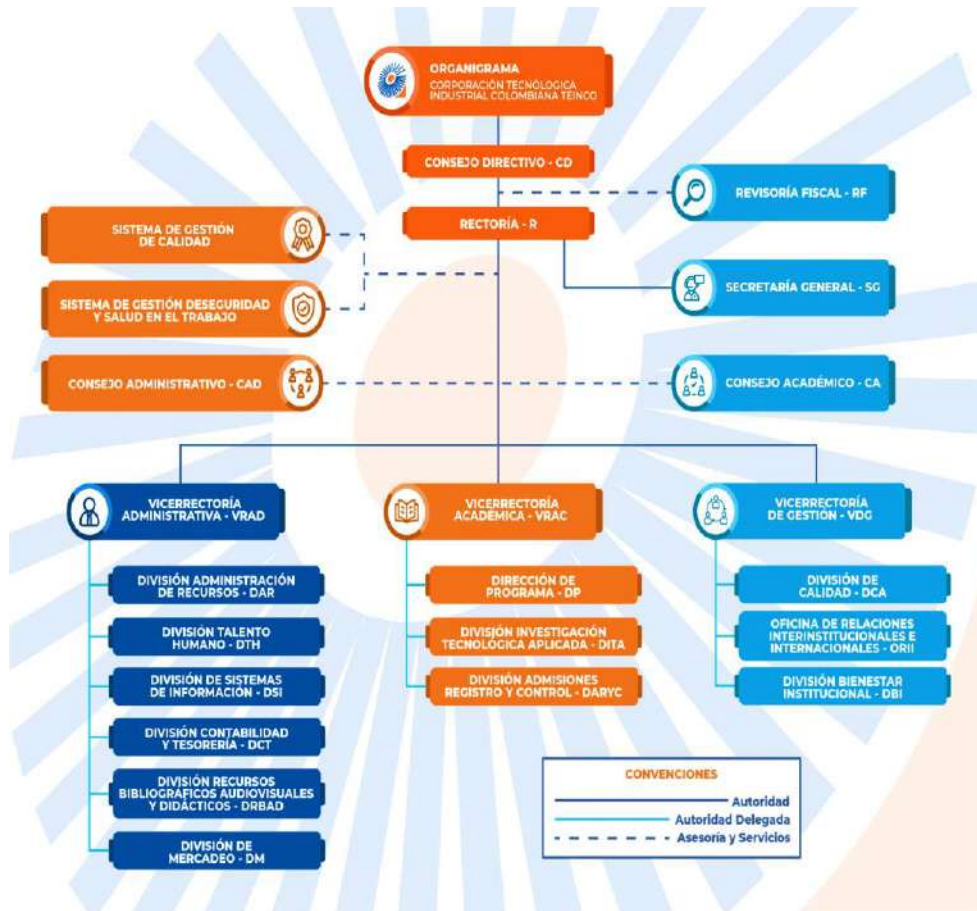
ORGANIGRAMA
CORPORACIÓN TECNOLÓGICA INDUSTRIAL COLOMBIANA TEINCO

CONSEJO DIRECTIVO - CD

REVISORÍA FISCAL - RF

RECTORÍA - R

SISTEMA DE GESTIÓN DE CALIDAD

SECRETARÍA GENERAL - SG

SISTEMA DE GESTIÓN DESEGURIDAD Y SALUD EN EL TRABAJO

CONSEJO ADMINISTRATIVO - CAD

CONSEJO ACADÉMICO - CA

VICERRECTORÍA ADMINISTRATIVA - VRAD

VICERRECTORÍA ACADÉMICA - VRAC

VICERRECTORÍA DE GESTIÓN - VDG

DIVISIÓN ADMINISTRACIÓN DE RECURSOS - DAR

DIVISIÓN TALENTO HUMANO - DTH

DIVISIÓN DE SISTEMAS DE INFORMACIÓN - DSI

DIVISIÓN CONTABILIDAD Y TESORERÍA - DCT

DIVISIÓN RECURSOS BIBLIOGRÁFICOS AUDIOVISUALES Y DIDÁCTICOS - DRBAD

DIVISIÓN DE MERCADEO - DM

DIRECCIÓN DE PROGRAMA - DP

DIVISIÓN INVESTIGACIÓN TECNOLÓGICA APLICADA - DITA

DIVISIÓN ADMISIONES REGISTRO Y CONTROL - DARYC

DIVISIÓN DE CALIDAD - DCA

OFICINA DE RELACIONES INTERINSTITUCIONALES E INTERNACIONALES - ORII

DIVISIÓN BIENESTAR INSTITUCIONAL - DBI

CONVENCIONES
Autoridad
Autoridad Delegada
Asesoría y Servicios